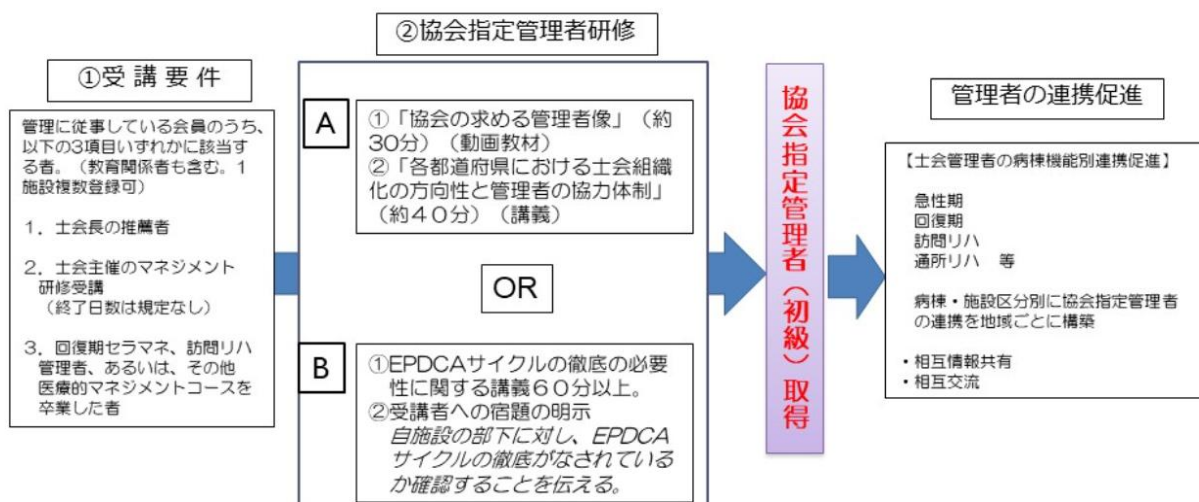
②協会指定管理者研修

①受講要件

管理に従事している会員のうち、以下の3項目いずれかに該当する者。（教育関係者も含む。1施設複数登録可）

1．士会長の推薦者

2．士会主催のマネジメント研修受講
（終了日数は規定なし）

3．回復期セラマネ、訪問リハ管理者、あるいは、その他医療的マネジメントコースを卒業した者

A

①「協会の求める管理者像」（約30分）（動画教材）
②「各都道府県における士会組織化の方向性と管理者の協力体制」（約４０分）（講義）

OR

B

①EPDCAサイクルの徹底の必要性に関する講義６０分以上。
②受講者への宿題の明示
自施設の部下に対し、EPDCAサイクルの徹底がなされているか確認することを伝える。

協会指定管理者（初級）取得

管理者の連携促進

【士会管理者の病棟機能別連携促進】

急性期
回復期
訪問リハ
通所リハ　等

病棟・施設区分別に協会指定管理者の連携を地域ごとに構築

・相互情報共有
・相互交流